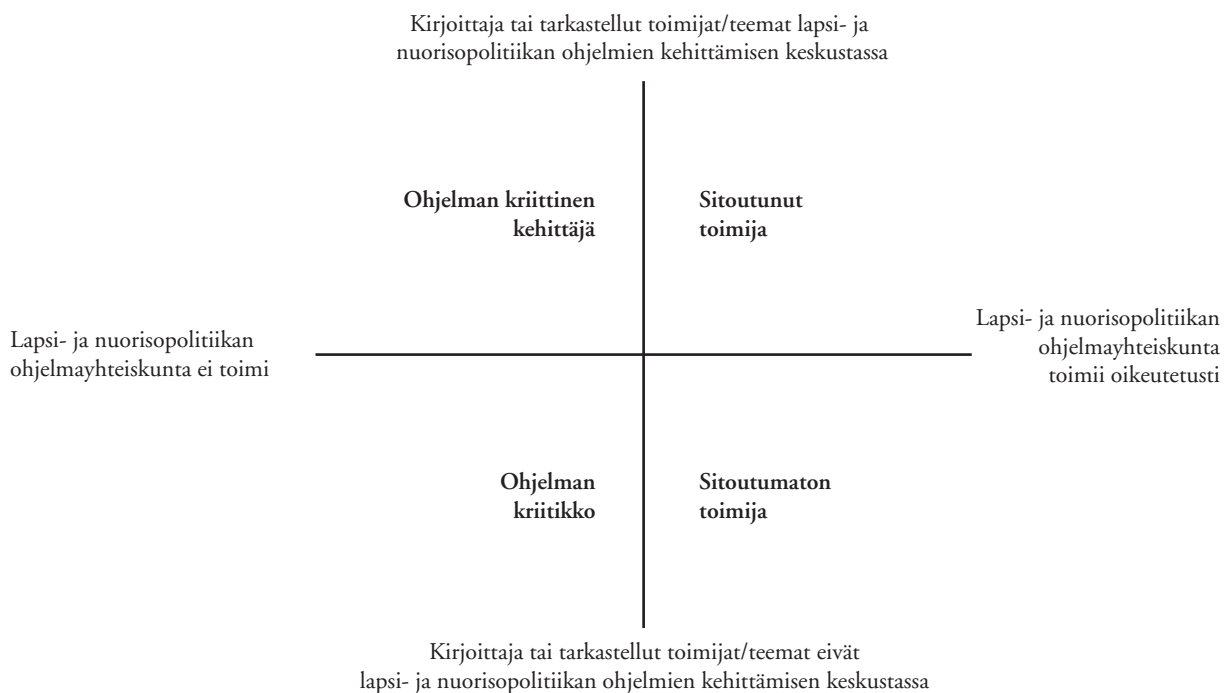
Kirjoittaja tai tarkastellut toimijat/teemat lapsi- ja nuorisopolitiikan ohjelmien kehittämisen keskustassa

Ohjelman kriittinen kehittäjä

Sitoutunut toimija

Lapsi- ja nuorisopolitiikan ohjelmayhteiskunta ei toimi

Lapsi- ja nuorisopolitiikan ohjelmayhteiskunta toimii oikeutetusti

Ohjelman kriitikko

Sitoutumaton toimija

Kirjoittaja tai tarkastellut toimijat/teemat eivät lapsi- ja nuorisopolitiikan ohjelmien kehittämisen keskustassa